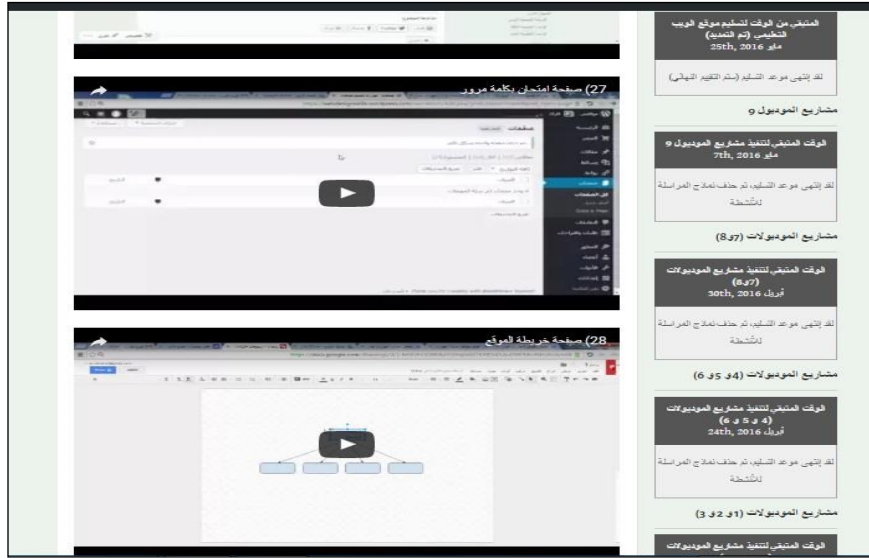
المتبقي من الوقت لتسليم موقع الويب التعليمي (تم التمديد)
مايو 25th, 2016

لقد إنتهى موعد التسليم (ستم التقييم النهائي)

مشاريع الموديول 9

الوقت المتبقي لتنفيذ مشاريع الموديول 9
مايو 7th, 2016

لقد إنتهى موعد التسليم، تم حذف نماذج المراسلة للأنشطة

مشاريع الموديولات (7و8)

الوقت المتبقي لتنفيذ مشاريع الموديولات (7و8)
أبريل 30th, 2016

لقد إنتهى موعد التسليم، تم حذف نماذج المراسلة للأنشطة

مشاريع الموديولات (4و 5 و 6)

الوقت المتبقي لتنفيذ مشاريع الموديولات (4 و 5 و 6)
أبريل 24th, 2016

لقد إنتهى موعد التسليم، تم حذف نماذج المراسلة للأنشطة

مشاريع الموديولات (1و 2 و 3)

الوقت المتبقي لتنفيذ مشاريع الموديولات

27) صفحة امتحان بكلمة مرور

صفحات

28) صفحة خريطة الموقع